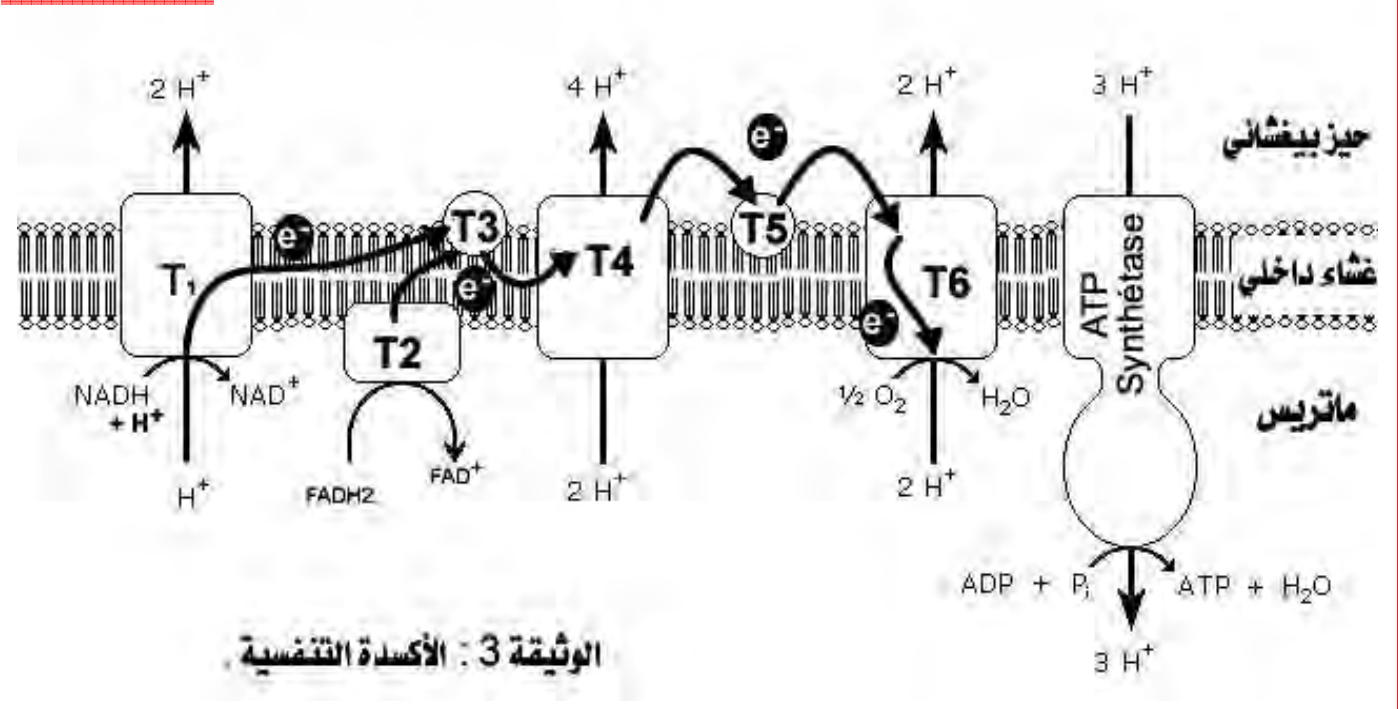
$2\ H^+$ $4\ H^+$ $2\ H^+$ $3\ H^+$

حيز بينغشائي

$e^-$ $e^-$ $e^-$ $e^-$

$T_1$ T3 T4 T5 T6

ATP Synthétase

غشاء داخلي

T2

NADH $+ H^+$ $NAD^+$

$½\ O_2$ $H_2O$

ماتريس

$H^+$ FADH2 $FAD^+$ $2\ H^+$ $2\ H^+$

ADP + $P_i$ ATP + $H_2O$

$3\ H^+$

الوثيقة 3 : الأكسدة التنفسية .